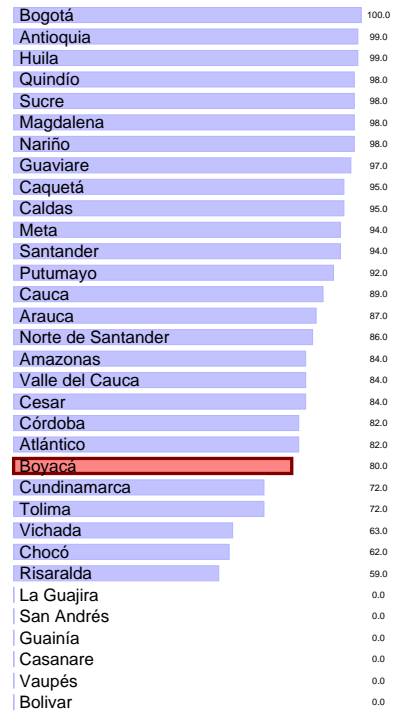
| | |
|---|---|
| Bogotá | 100.0 |
| Antioquia | 99.0 |
| Huila | 99.0 |
| Quindío | 98.0 |
| Sucre | 98.0 |
| Magdalena | 98.0 |
| Nariño | 98.0 |
| Guaviare | 97.0 |
| Caquetá | 95.0 |
| Caldas | 95.0 |
| Meta | 94.0 |
| Santander | 94.0 |
| Putumayo | 92.0 |
| Cauca | 89.0 |
| Arauca | 87.0 |
| Norte de Santander | 86.0 |
| Amazonas | 84.0 |
| Valle del Cauca | 84.0 |
| Cesar | 84.0 |
| Córdoba | 82.0 |
| Atlántico | 82.0 |
| Boyacá | 80.0 |
| Cundinamarca | 72.0 |
| Tolima | 72.0 |
| Vichada | 63.0 |
| Chocó | 62.0 |
| Risaralda | 59.0 |
| La Guajira | 0.0 |
| San Andrés | 0.0 |
| Guainía | 0.0 |
| Casanare | 0.0 |
| Vaupés | 0.0 |
| Bolivar | 0.0 |